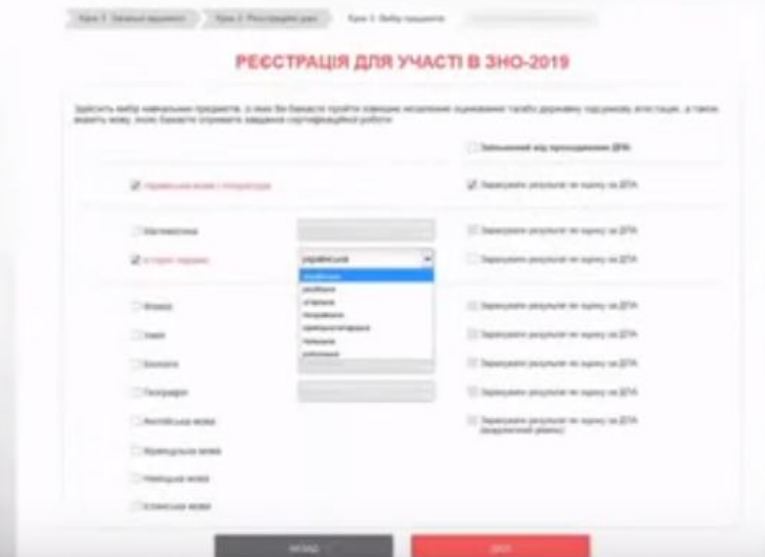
Крок 1. Загальні відомості   Крок 2. Реєстраційні дані   Крок 3. Вибір предметів

РЕЄСТРАЦІЯ ДЛЯ УЧАСТІ В ЗНО-2019

Здійсніть вибір навчальних предметів, з яких Ви бажаєте пройти зовнішнє незалежне оцінювання та/або державну підсумкову атестацію, а також вкажіть мову, якою бажаєте отримати завдання сертифікаційної роботи

Звільнений від проходження ДПА

Українська мова і література   Зарахувати результат як оцінку за ДПА

Математика   Зарахувати результат як оцінку за ДПА

Історія України   українська   Зарахувати результат як оцінку за ДПА

українська
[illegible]
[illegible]
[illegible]
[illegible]
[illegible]
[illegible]

Фізика   Зарахувати результат як оцінку за ДПА

Хімія   Зарахувати результат як оцінку за ДПА

Біологія   Зарахувати результат як оцінку за ДПА

Географія   Зарахувати результат як оцінку за ДПА

Англійська мова   Зарахувати результат як оцінку за ДПА (академічний рівень)

Французька мова

Німецька мова

Іспанська мова

НАЗАД   ДАЛІ